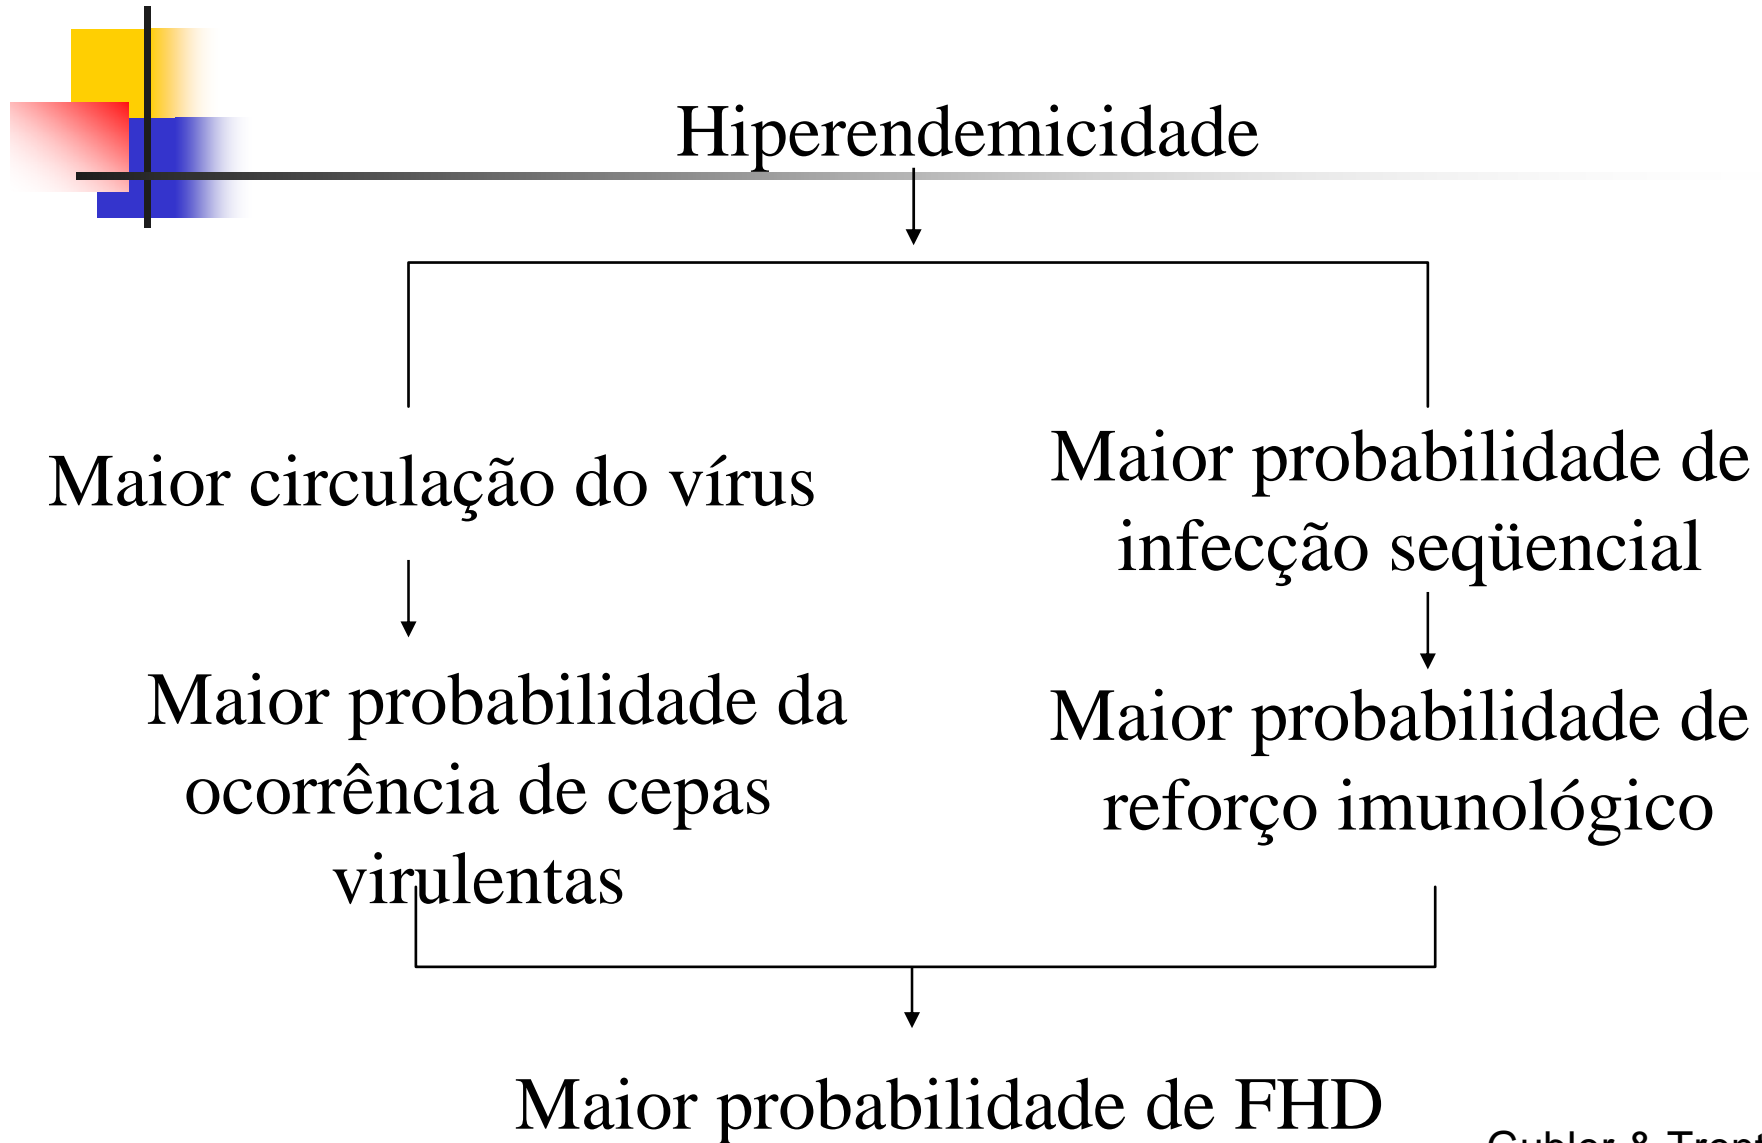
Hiperendemicidade

Maior circulação do vírus

Maior probabilidade da ocorrência de cepas virulentas

Maior probabilidade de infecção seqüencial

Maior probabilidade de reforço imunológico

Maior probabilidade de FHD

Gubler & Trent